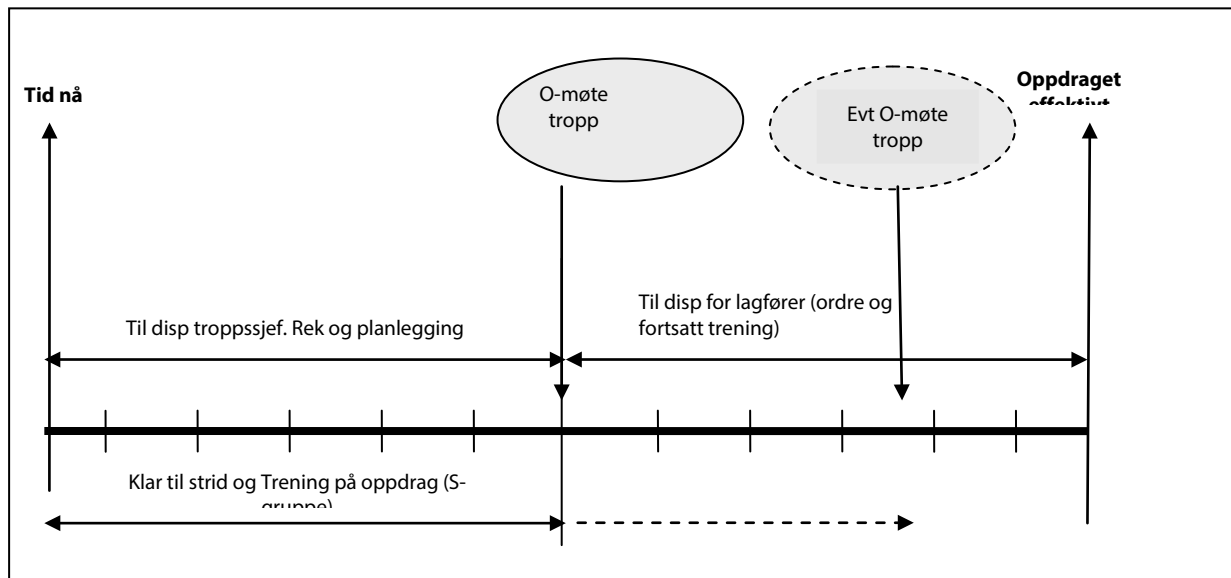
Tid nå

O-møte tropp

Evt O-møte tropp

Oppdraget effektivt

Til disp troppssjef. Rek og planlegging

Til disp for lagfører (ordre og fortsatt trening)

Klar til strid og Trening på oppdrag (S-gruppe)